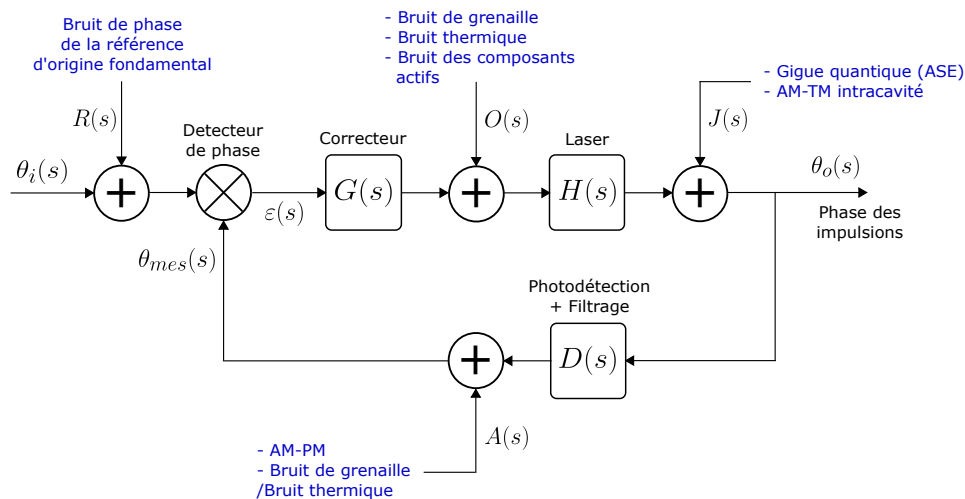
Bruit de phase de la référence d'origine fondamental

$R(s)$

- Bruit de grenaille
- Bruit thermique
- Bruit des composants actifs

$O(s)$

- Gigue quantique (ASE)
- AM-TM intracavité

$J(s)$

$\theta_i(s)$

Detecteur de phase

Correcteur

$G(s)$

Laser

$H(s)$

$\theta_o(s)$

Phase des impulsions

$\varepsilon(s)$

$\theta_{mes}(s)$

Photodétection + Filtrage

$D(s)$

$A(s)$

- AM-PM
- Bruit de grenaille /Bruit thermique